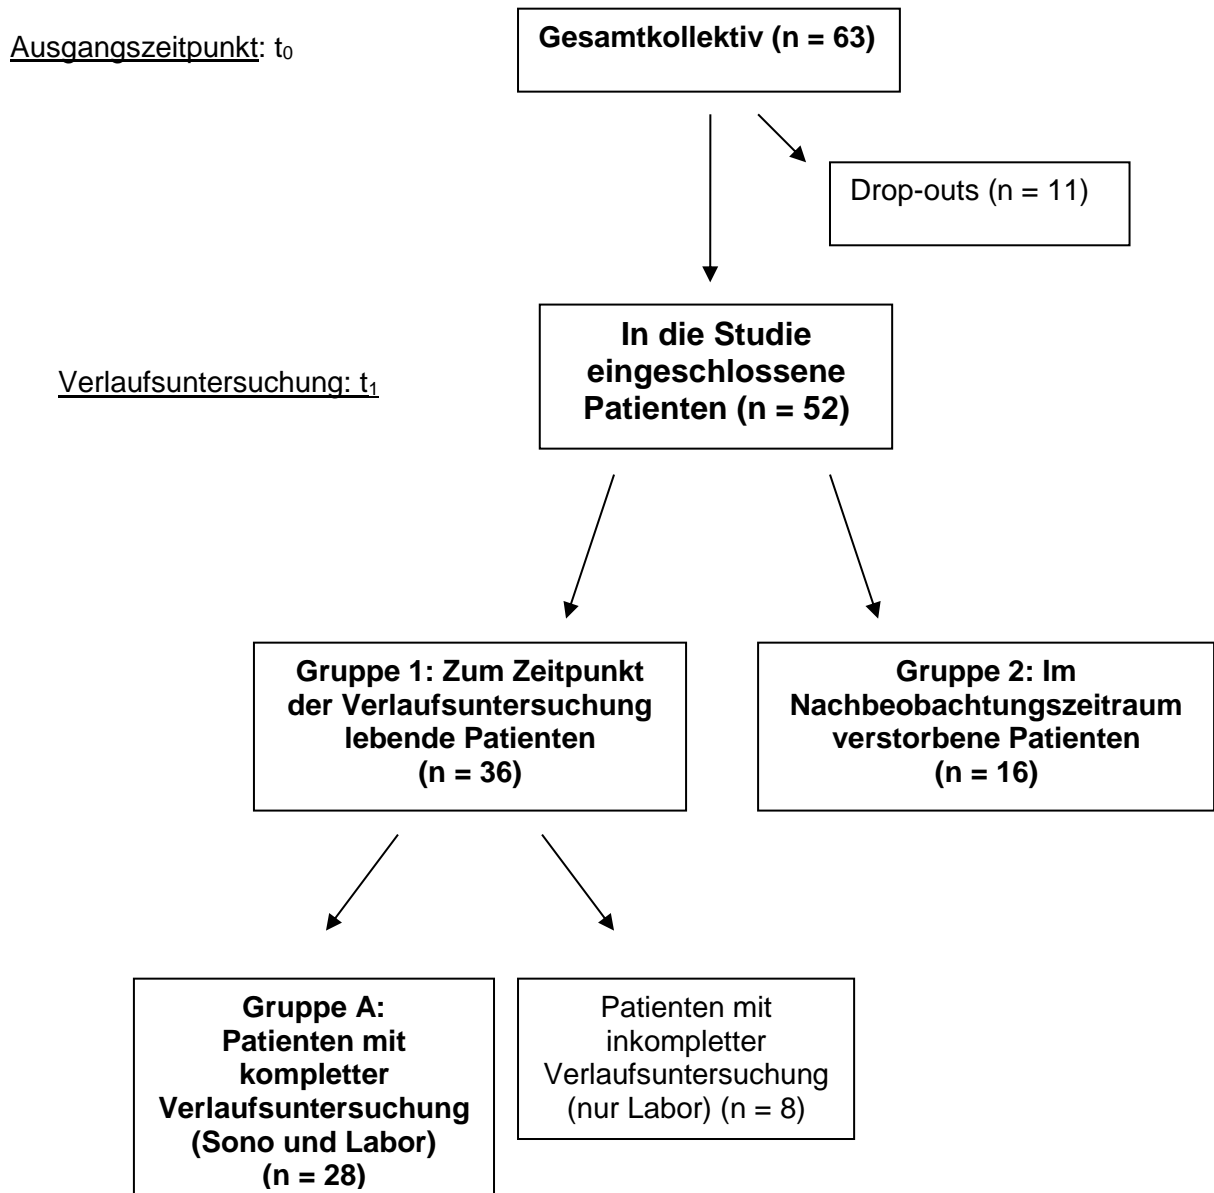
Ausgangszeitpunkt: $t_0$

Gesamtkollektiv (n = 63)

Drop-outs (n = 11)

Verlaufsuntersuchung: $t_1$

In die Studie eingeschlossene Patienten (n = 52)

Gruppe 1: Zum Zeitpunkt der Verlaufsuntersuchung lebende Patienten (n = 36)

Gruppe 2: Im Nachbeobachtungszeitraum verstorbene Patienten (n = 16)

Gruppe A: Patienten mit kompletter Verlaufsuntersuchung (Sono und Labor) (n = 28)

Patienten mit inkompletter Verlaufsuntersuchung (nur Labor) (n = 8)